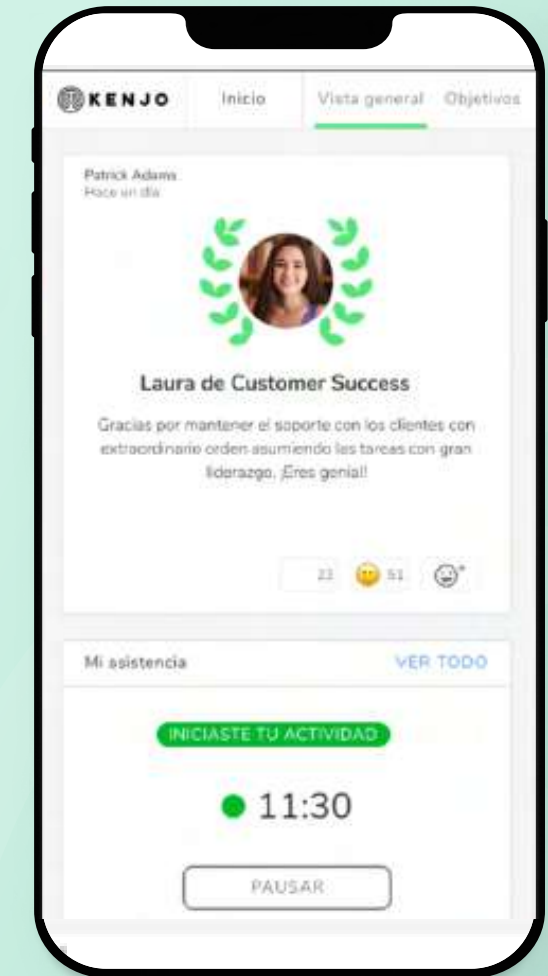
KENJO

Inicio

Vista general

Objetivos

Patrick Adams
Hace un día

Laura de Customer Success

Gracias por mantener el soporte con los clientes con extraordinario orden asumiendo las tareas con gran liderazgo. ¡Eres genial!

22

51

Mi asistencia

VER TODO

INICIASTE TU ACTIVIDAD

11:30

PAUSAR